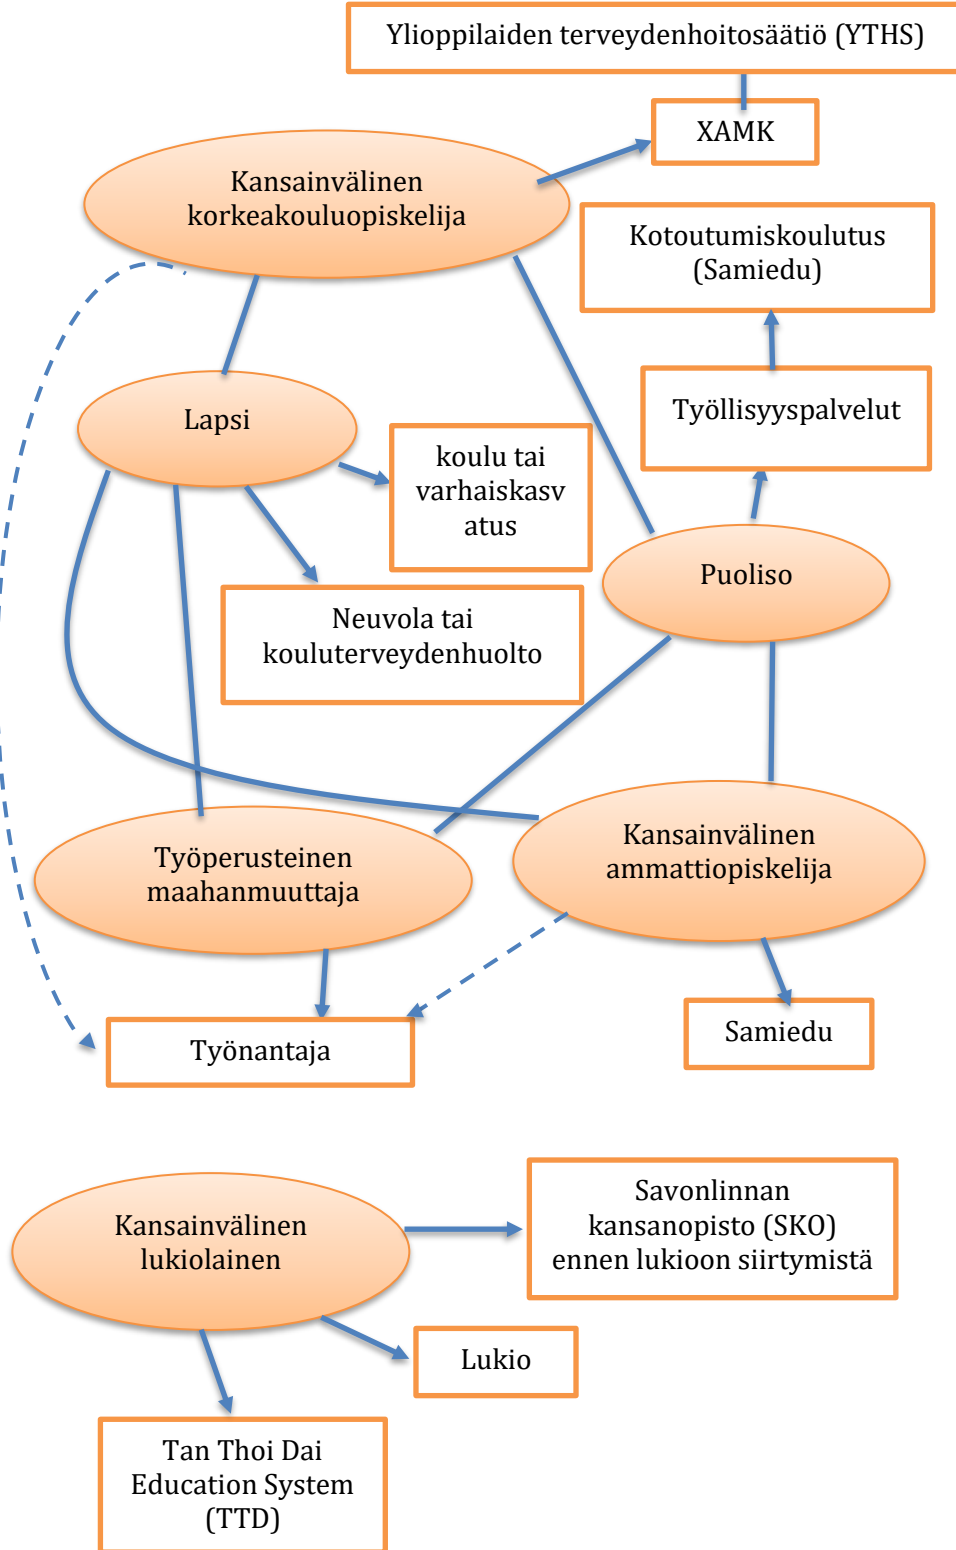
Ylioppilaiden terveydenhoitosäätiö (YTHS)

XAMK

Kansainvälinen korkeakouluopiskelija

Kotoutumiskoulutus (Samiedu)

Työllisyyspalvelut

Lapsi

koulu tai varhaiskasvatus

Puoliso

Neuvola tai kouluterveydenhuolto

Työperusteinen maahanmuuttaja

Kansainvälinen ammattiopiskelija

Työnantaja

Samiedu

Kansainvälinen lukiolainen

Savonlinnan kansanopisto (SKO) ennen lukioon siirtymistä

Lukio

Tan Thoi Dai Education System (TTD)